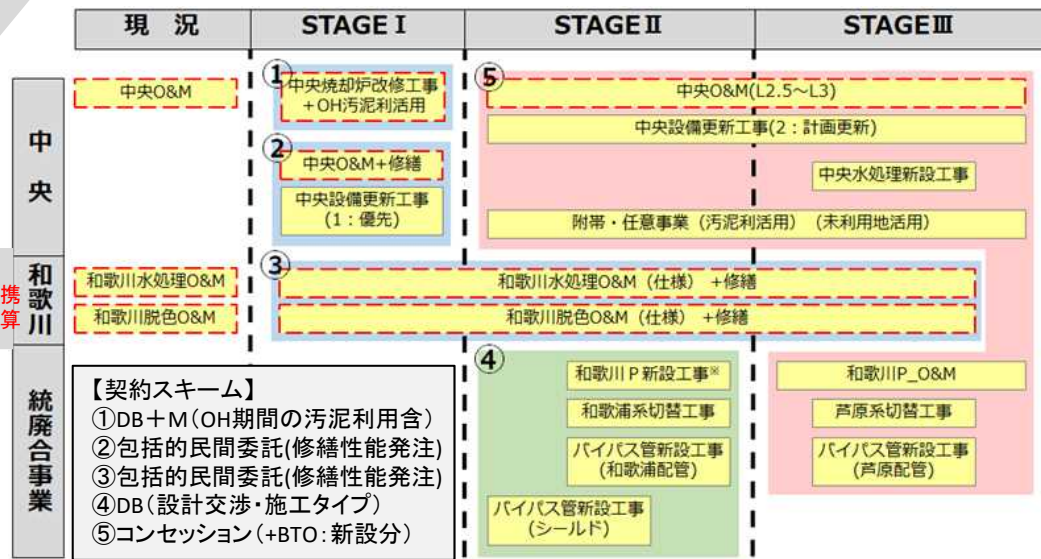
| | 現況 | STAGE I | STAGE II | STAGE III |
|---|---|---|---|---|
| 中央 | 中央O&M | ① 中央焼却炉改修工事 +OH汚泥利活用 ② 中央O&M+修繕 中央設備更新工事 (1：優先) | ⑤ 中央O&M(L2.5～L3) 中央設備更新工事(2：計画更新) 附帯・任意事業（汚泥利活用）（未利用地活用） | 中央水処理新設工事 |
| 和歌川 | 和歌川水処理O&M 和歌川脱色O&M | ③ 和歌川水処理O&M（仕様）+修繕 和歌川脱色O&M（仕様）+修繕 | | |
| 統廃合事業 | | | ④ 和歌川P新設工事※ 和歌浦系切替工事 バイパス管新設工事 (和歌浦配管) バイパス管新設工事 (シールド) | 和歌川P_O&M 芦原系切替工事 バイパス管新設工事 (芦原配管) |

携算

【契約スキーム】
①DB＋M（OH期間の汚泥利用含）
②包括的民間委託(修繕性能発注)
③包括的民間委託(修繕性能発注)
④DB（設計交渉・施工タイプ）
⑤コンセッション（+BTO：新設分）